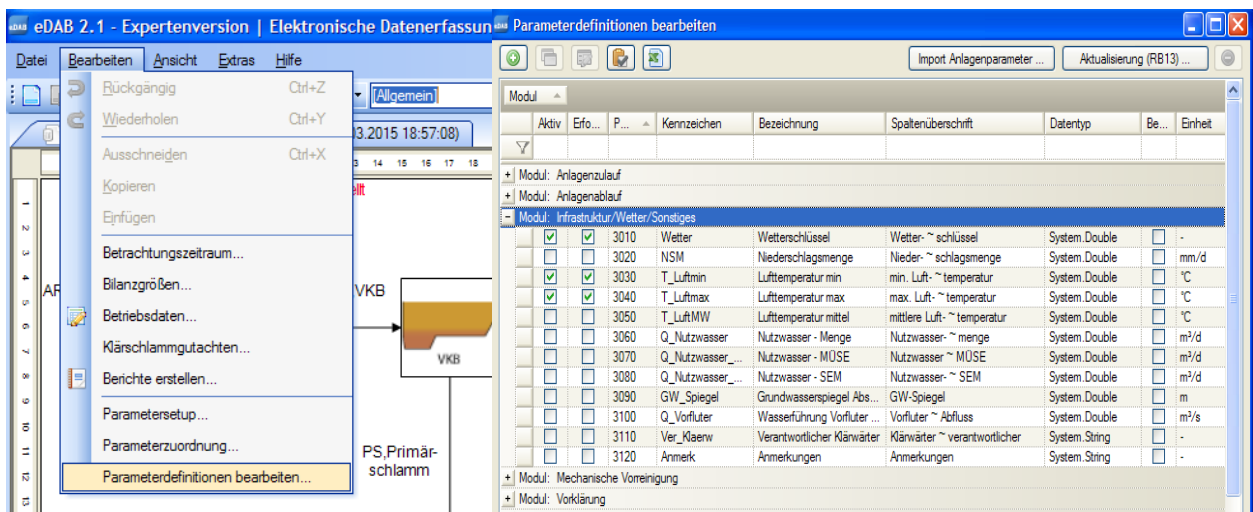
eDAB 2.1 - Expertenversion | Elektronische Datenerfassun

Datei Bearbeiten Ansicht Extras Hilfe

Rückgängig Ctrl+Z
Wiederholen Ctrl+Y
Ausschneiden Ctrl+X
Kopieren
Einfügen
Betrachtungszeitraum...
Bilanzgrößen...
Betriebsdaten...
Klärschlammgutachten...
Berichte erstellen...
Parametersetup...
Parameterzuordnung...
Parameterdefinitionen bearbeiten...

[Allgemein]
03.2015 18:57:08)
3 14 15 16 17 18
ellt
AR
VKB
VKB
PS,Primär-schlamm

Parameterdefinitionen bearbeiten

Import Anlagenparameter ... Aktualisierung (RB13) ...

Modul

| Aktiv | Erfo... | P... | Kennzeichen | Bezeichnung | Spaltenüberschrift | Datentyp | Be... | Einheit |
|---|---|---|---|---|---|---|---|---|
| Modul: Anlagenzulauf | | | | | | | | |
| Modul: Anlagenablauf | | | | | | | | |
| Modul: Infrastruktur/Wetter/Sonstiges | | | | | | | | |
| ☑ | ☑ | 3010 | Wetter | Wetterschlüssel | Wetter- ~ schlüssel | System.Double | ☐ | - |
| ☐ | ☐ | 3020 | NSM | Niederschlagsmenge | Nieder- ~ schlagsmenge | System.Double | ☐ | mm/d |
| ☑ | ☑ | 3030 | T_Luftmin | Lufttemperatur min | min. Luft- ~ temperatur | System.Double | ☐ | °C |
| ☑ | ☑ | 3040 | T_Luftmax | Lufttemperatur max | max. Luft- ~ temperatur | System.Double | ☐ | °C |
| ☐ | ☐ | 3050 | T_LuftMW | Lufttemperatur mittel | mittlere Luft- ~ temperatur | System.Double | ☐ | °C |
| ☐ | ☐ | 3060 | Q_Nutzwasser | Nutzwasser - Menge | Nutzwasser- ~ menge | System.Double | ☐ | m³/d |
| ☐ | ☐ | 3070 | Q_Nutzwasser_... | Nutzwasser - MÜSE | Nutzwasser ~ MÜSE | System.Double | ☐ | m³/d |
| ☐ | ☐ | 3080 | Q_Nutzwasser_... | Nutzwasser - SEM | Nutzwasser- ~ SEM | System.Double | ☐ | m³/d |
| ☐ | ☐ | 3090 | GW_Spiegel | Grundwasserspiegel Abs... | GW-Spiegel | System.Double | ☐ | m |
| ☐ | ☐ | 3100 | Q_Vorfluter | Wasserführung Vorfluter ... | Vorfluter ~ Abfluss | System.Double | ☐ | m³/s |
| ☐ | ☐ | 3110 | Ver_Klaerw | Verantwortlicher Klärwärter | Klärwärter ~ verantwortlicher | System.String | ☐ | - |
| ☐ | ☐ | 3120 | Anmerk | Anmerkungen | Anmerkungen | System.String | ☐ | - |
| Modul: Mechanische Vorreinigung | | | | | | | | |
| Modul: Vorklärung | | | | | | | | |